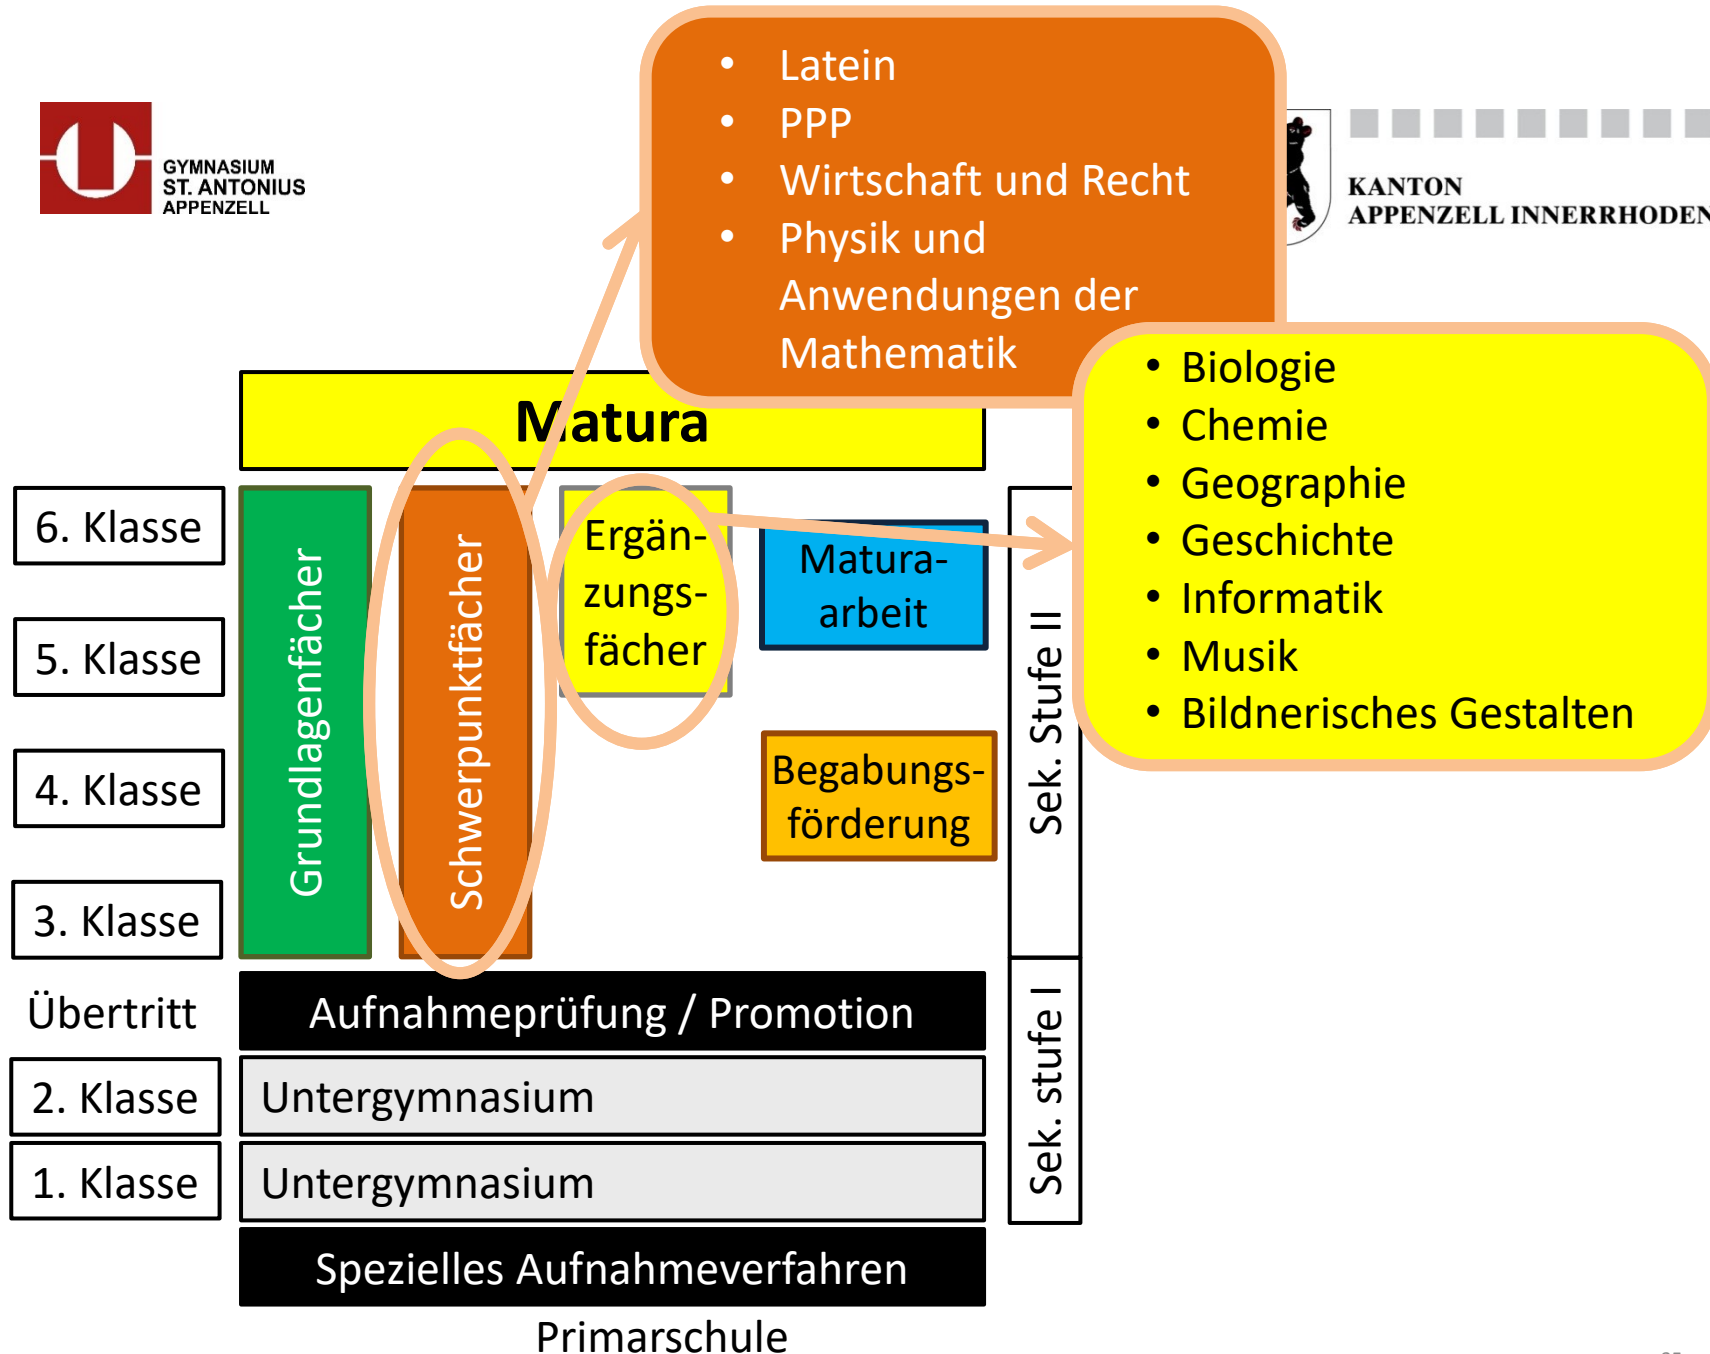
GYMNASIUM
ST. ANTONIUS
APPENZELL

- Latein
- PPP
- Wirtschaft und Recht
- Physik und Anwendungen der Mathematik

KANTON
APPENZELL INNERRHODEN

Matura

- Biologie
- Chemie
- Geographie
- Geschichte
- Informatik
- Musik
- Bildnerisches Gestalten

6. Klasse
5. Klasse
4. Klasse
3. Klasse

Grundlagenfächer

Schwerpunktfächer

Ergänzungsfächer

Maturaarbeit

Begabungsförderung

Sek. Stufe II

Übertritt

Aufnahmeprüfung / Promotion

2. Klasse
Untergymnasium
1. Klasse
Untergymnasium

Sek. stufe I

Spezielles Aufnahmeverfahren

Primarschule